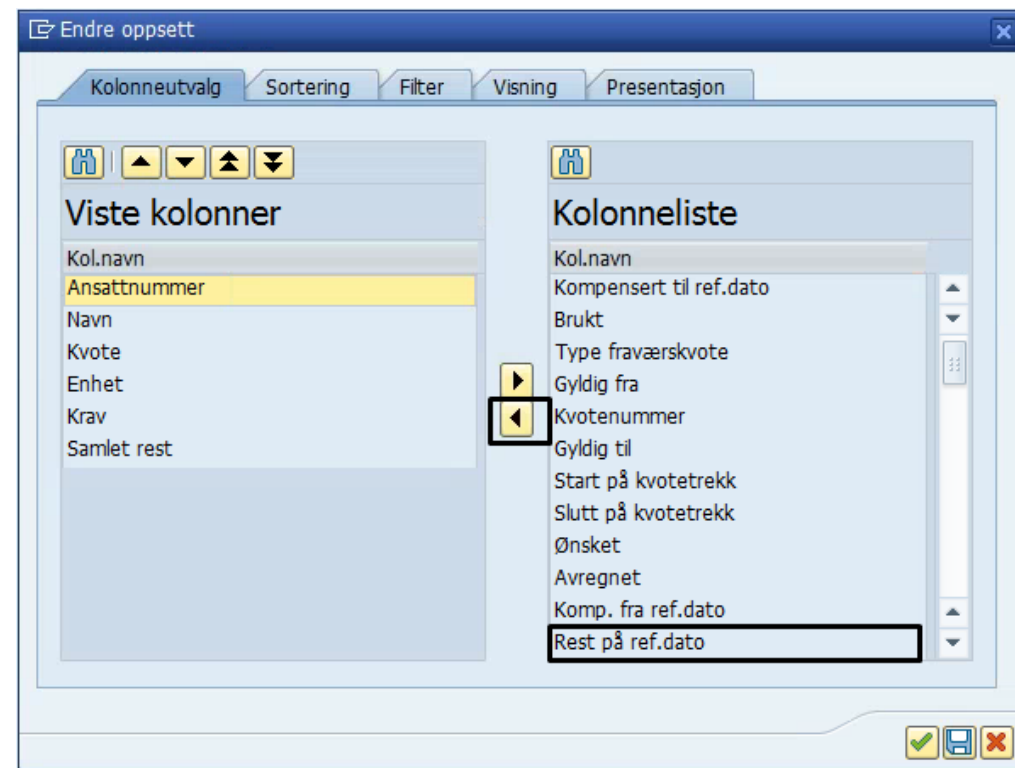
Endre oppsett

Kolonneutvalg | Sortering | Filter | Visning | Presentasjon

Viste kolonner

Kol.navn
Ansattnummer
Navn
Kvote
Enhet
Krav
Samlet rest

Kolonneliste

Kol.navn
Kompensert til ref.dato
Brukt
Type fraværskvote
Gyldig fra
Kvotenummer
Gyldig til
Start på kvotetrekk
Slutt på kvotetrekk
Ønsket
Avregnet
Komp. fra ref.dato
Rest på ref.dato